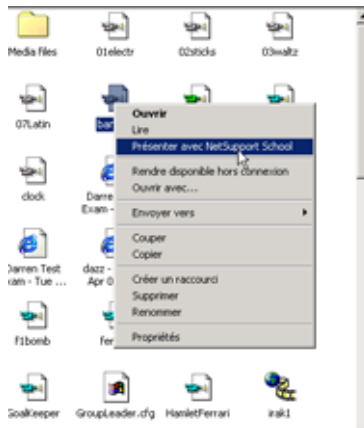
Media files
01electr
02sticks
03waltz

07Latin
ban

Ouvrir
Lire
Présenter avec NetSupport School
Rendre disponible hors connexion
Ouvrir avec...
Envoyer vers
Couper
Copier
Créer un raccourci
Supprimer
Renommer
Propriétés

clock
Darre
Exam -

Darren Test
xam - Tue ...
dazz -
Apr 0

F1bomb
Fer

GoalKeeper
GroupLeader.cfg
HamletFerrari
irak1